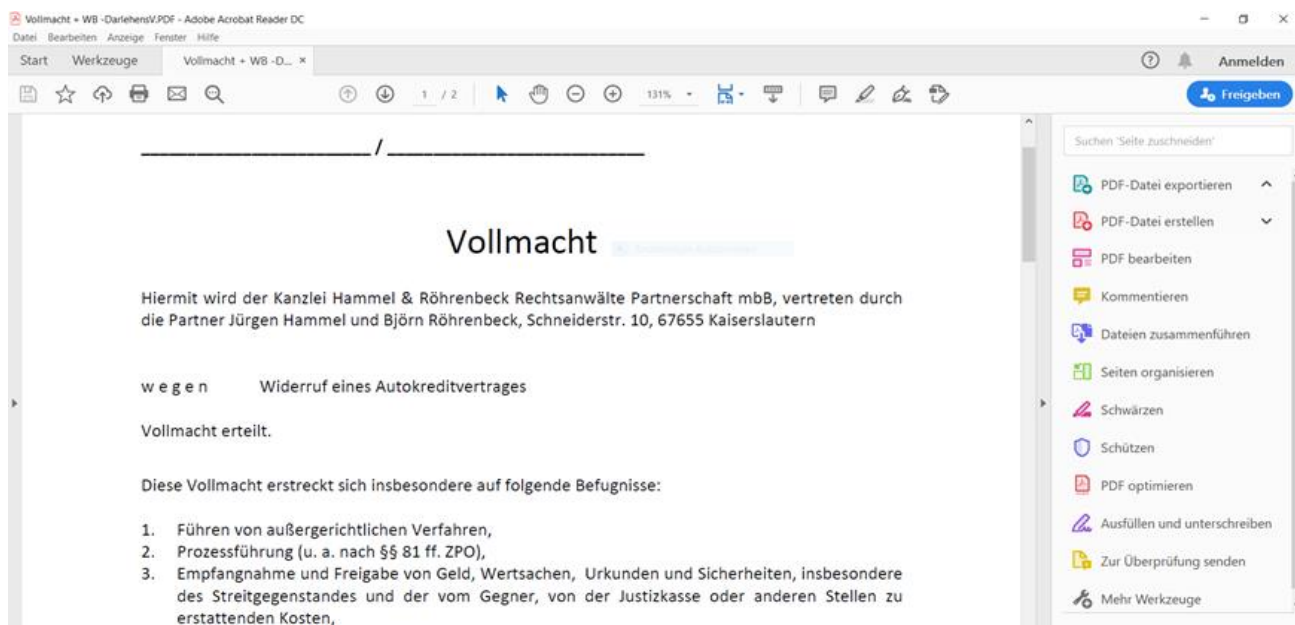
Vollmacht + WB -DarlehensV.PDF - Adobe Acrobat Reader DC
Datei Bearbeiten Anzeige Fenster Hilfe
Start Werkzeuge Vollmacht + WB -D... ×
Anmelden
1 / 2 131%
Freigeben

_____________________/_____________________

Vollmacht

Hiermit wird der Kanzlei Hammel & Röhrenbeck Rechtsanwälte Partnerschaft mbB, vertreten durch die Partner Jürgen Hammel und Björn Röhrenbeck, Schneiderstr. 10, 67655 Kaiserslautern

w e g e n Widerruf eines Autokreditvertrages

Vollmacht erteilt.

Diese Vollmacht erstreckt sich insbesondere auf folgende Befugnisse:

1. Führen von außergerichtlichen Verfahren,
2. Prozessführung (u. a. nach §§ 81 ff. ZPO),
3. Empfangnahme und Freigabe von Geld, Wertsachen, Urkunden und Sicherheiten, insbesondere des Streitgegenstandes und der vom Gegner, von der Justizkasse oder anderen Stellen zu erstattenden Kosten,

Suchen 'Seite zuschneiden'
PDF-Datei exportieren
PDF-Datei erstellen
PDF bearbeiten
Kommentieren
Dateien zusammenführen
Seiten organisieren
Schwärzen
Schützen
PDF optimieren
Ausfüllen und unterschreiben
Zur Überprüfung senden
Mehr Werkzeuge